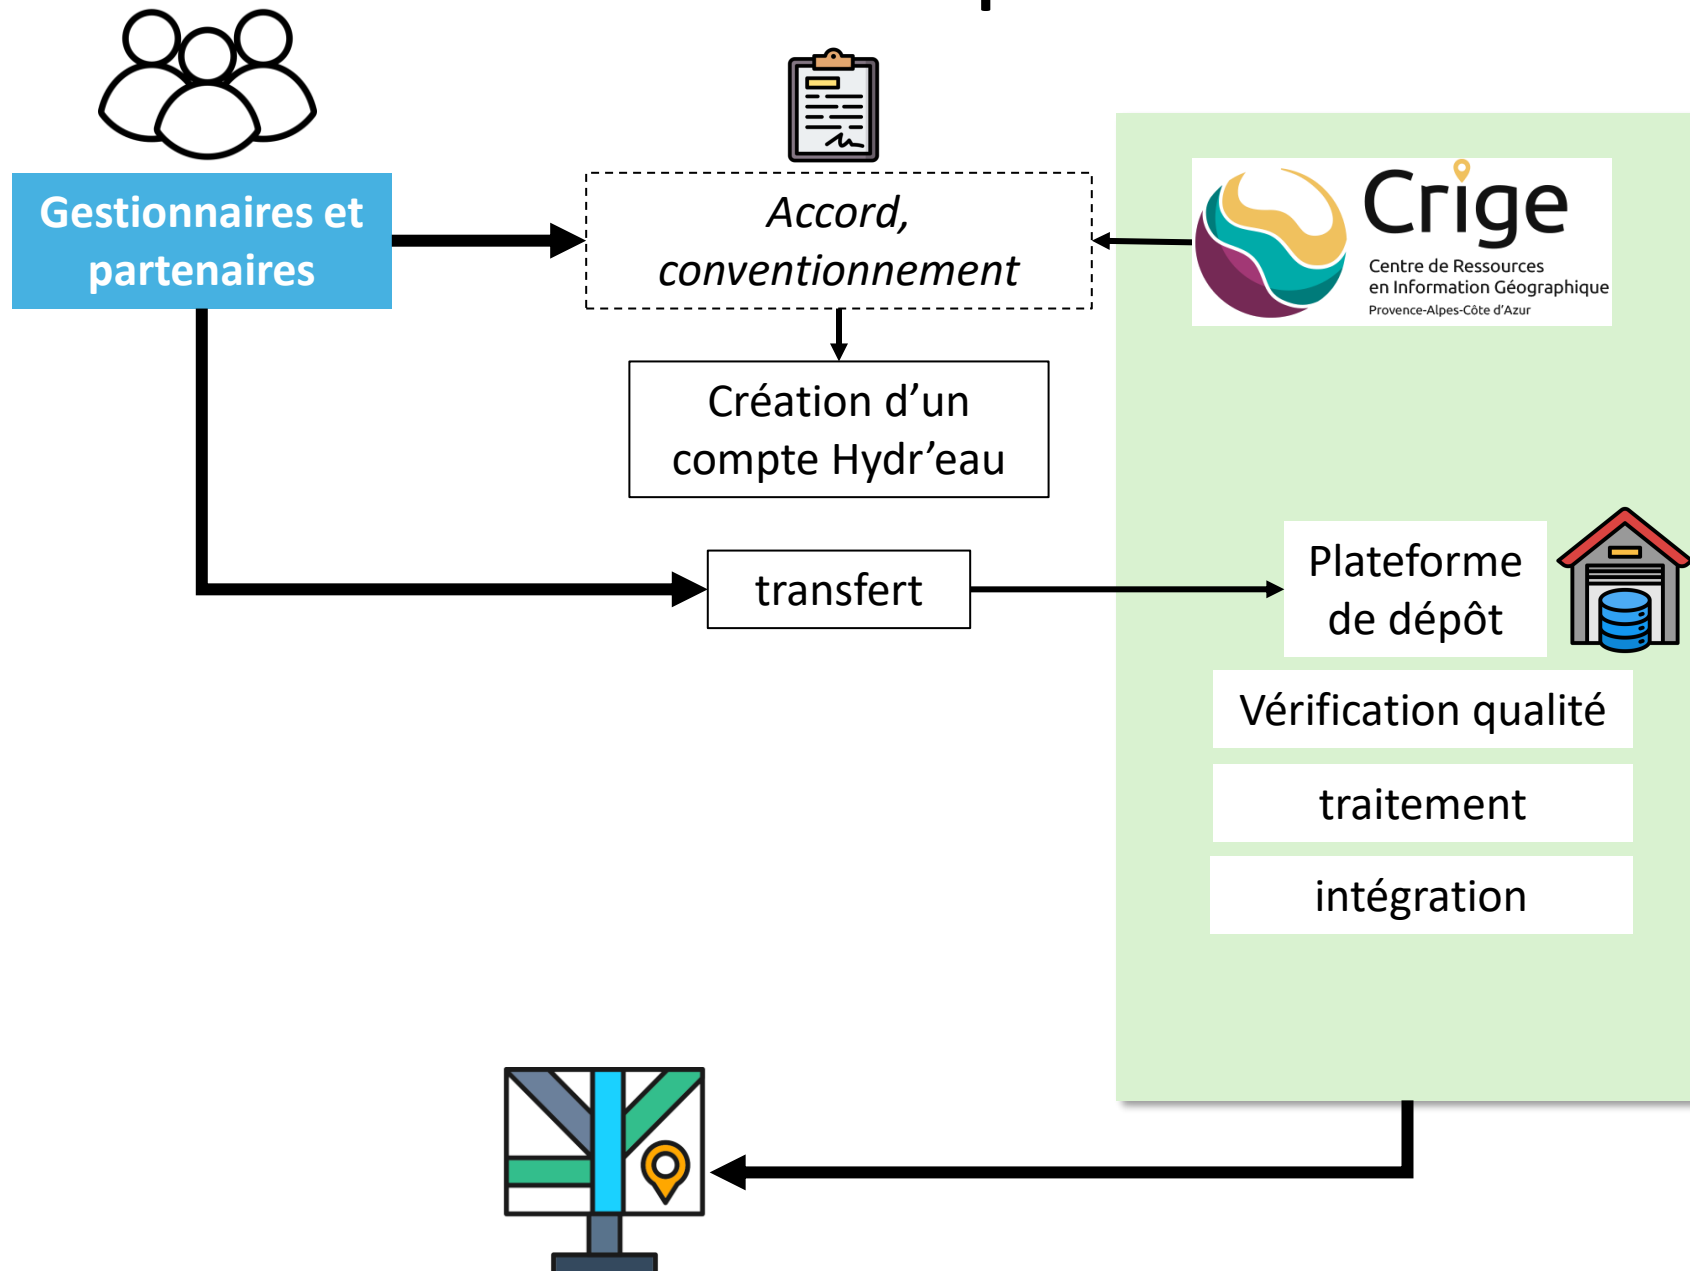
Gestionnaires et partenaires

Accord, conventionnement

Crige
Centre de Ressources en Information Géographique
Provence-Alpes-Côte d'Azur

Création d'un compte Hydr'eau

transfert

Plateforme de dépôt

Vérification qualité

traitement

intégration